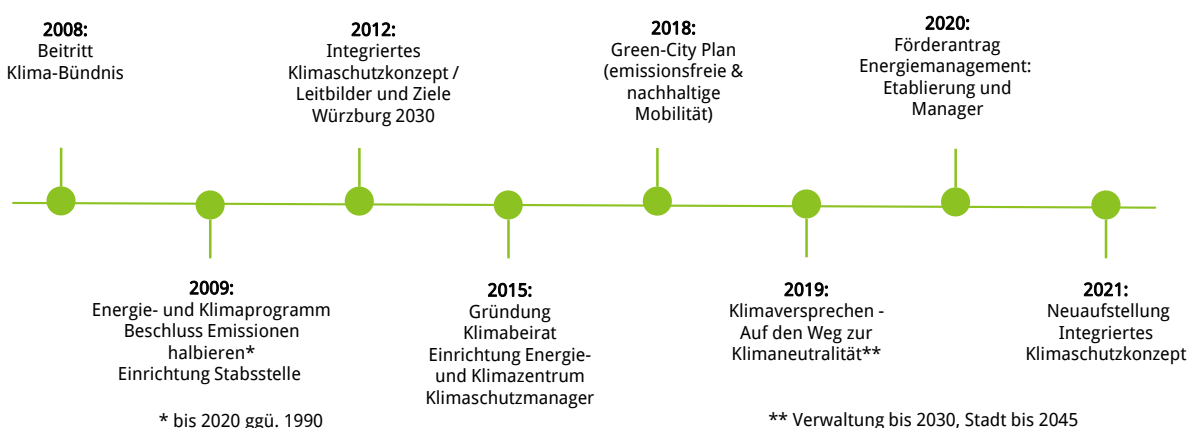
2008:
Beitritt Klima-Bündnis

2012:
Integriertes Klimaschutzkonzept / Leitbilder und Ziele Würzburg 2030

2018:
Green-City Plan (emissionsfreie & nachhaltige Mobilität)

2020:
Förderantrag Energiemanagement: Etablierung und Manager

2009:
Energie- und Klimaprogramm Beschluss Emissionen halbieren* Einrichtung Stabsstelle

2015:
Gründung Klimabeirat Einrichtung Energie- und Klimazentrum Klimaschutzmanager

2019:
Klimaversprechen - Auf den Weg zur Klimaneutralität**

2021:
Neuaufstellung Integriertes Klimaschutzkonzept

* bis 2020 ggü. 1990

** Verwaltung bis 2030, Stadt bis 2045